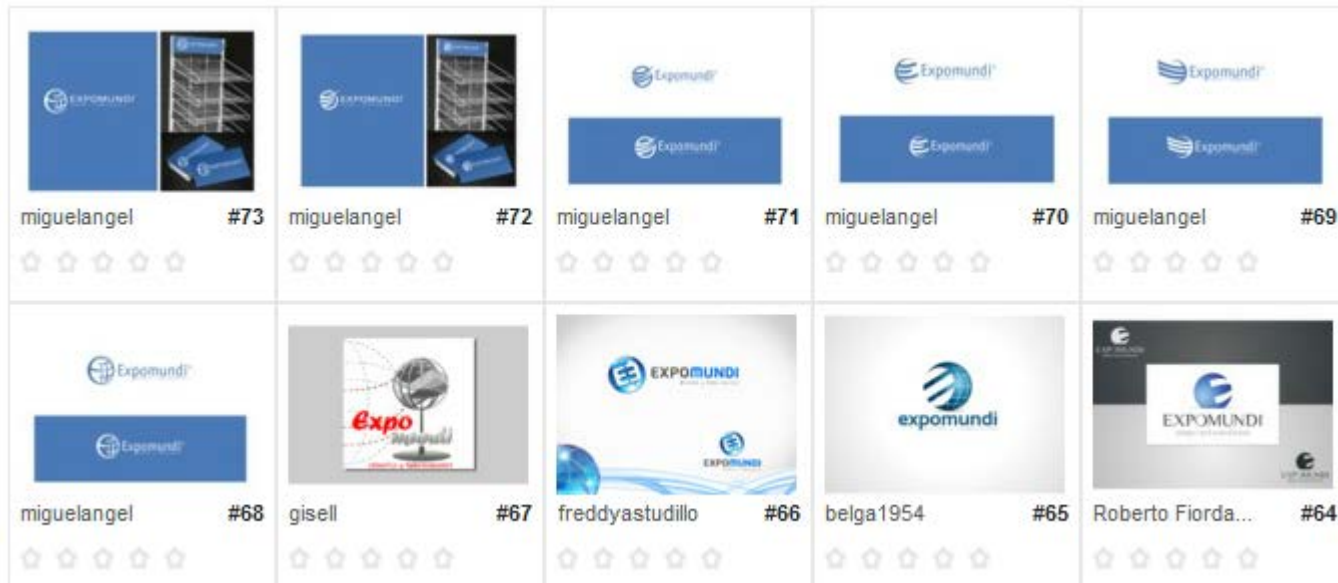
EXPOMUNDI

EXPOMUNDI

miguelangel #73

miguelangel #72

Expomundi

Expomundi

miguelangel #71

Expomundi

Expomundi

miguelangel #70

Expomundi

Expomundi

miguelangel #69

Expomundi

Expomundi

miguelangel #68

expo mundi

gisell #67

EXPOMUNDI

EXPOMUNDI

freddyastudillo #66

expomundi

belga1954 #65

EXPOMUNDI

Roberto Fiorda... #64